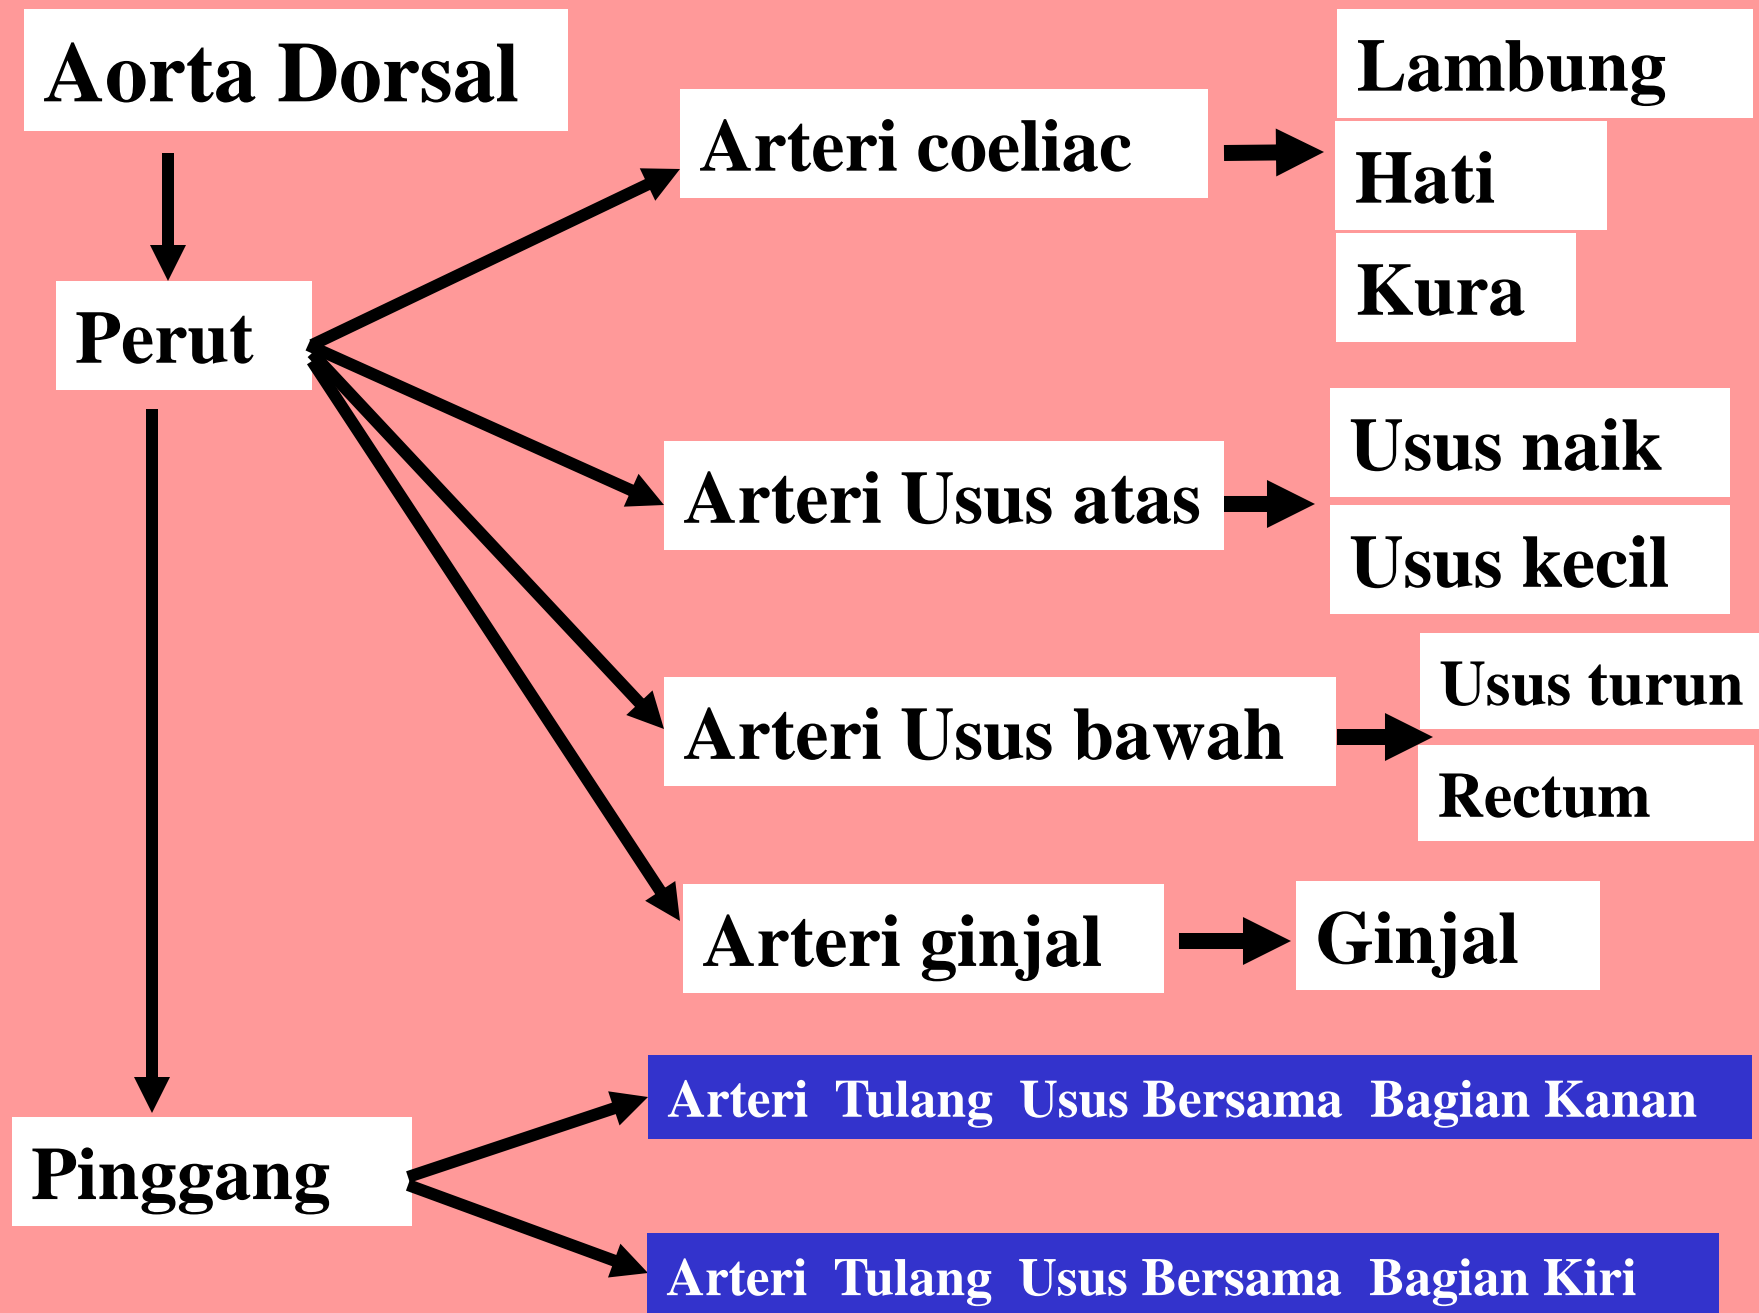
Aorta Dorsal

Perut

Arteri coeliac

Lambung

Hati

Kura

Arteri Usus atas

Usus naik

Usus kecil

Arteri Usus bawah

Usus turun

Rectum

Arteri ginjal

Ginjal

Pinggang

Arteri Tulang Usus Bersama Bagian Kanan

Arteri Tulang Usus Bersama Bagian Kiri